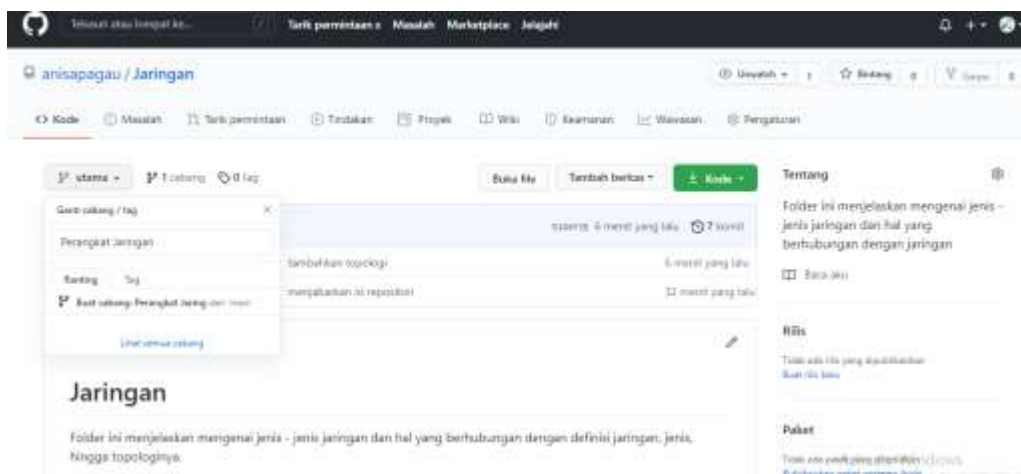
Telusuri atau lompat ke... / Tarik permintaan Masalah Marketplace Jelajahi

anisapagau / Jaringan

Unwatch 1 Bintang 0 Garpu 0

Kode Masalah Tarik permintaan Tindakan Proyek Wiki Keamanan Wawasan Pengaturan

utama 1 cabang 0 tag

Buka file Tambah berkas Kode

Ganti cabang / tag

Perangkat Jaringan

Ranting Tag

Buat cabang: Perangkat Jaring dari 'main'

Lihat semua cabang

tambahkan topologi

menjabarkan isi repositori

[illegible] 6 menit yang lalu 7 komit

6 menit yang lalu

12 menit yang lalu

Jaringan

Folder ini menjelaskan mengenai jenis - jenis jaringan dan hal yang berhubungan dengan definisi jaringan, jenis, hingga topologinya.

Tentang

Folder ini menjelaskan mengenai jenis - jenis jaringan dan hal yang berhubungan dengan jaringan

Baca aku

Rilis

Tidak ada rilis yang diterbitkan
Buat rilis baru

Paket

Tidak ada paket yang diterbitkan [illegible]